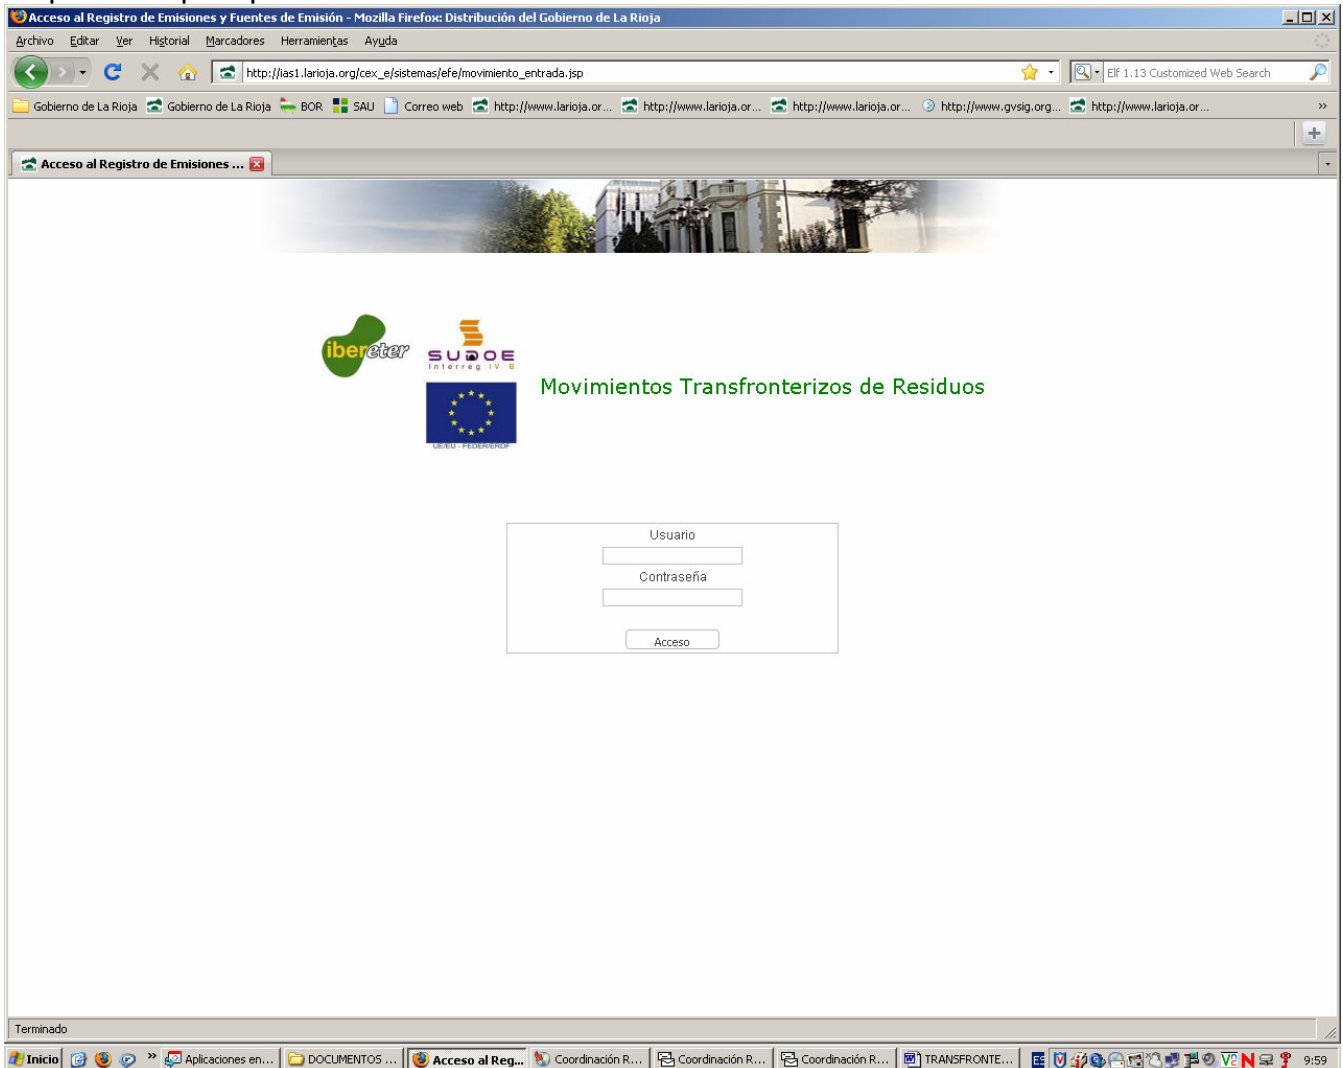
Acceso al Registro de Emisiones y Fuentes de Emisión - Mozilla Firefox: Distribución del Gobierno de La Rioja

Archivo Editar Ver Historial Marcadores Herramientas Ayuda

http://ias1.larioja.org/cex_e/sistemas/efe/movimiento_entrada.jsp

Elf 1.13 Customized Web Search

Gobierno de La Rioja Gobierno de La Rioja BOR SAU Correo web http://www.larioja.or... http://www.larioja.or... http://www.larioja.or... http://www.gvsig.org... http://www.larioja.or...

Acceso al Registro de Emisiones ...

ibereter

SUDOE
Interreg IV B

UE/EU - FEDER/ERDF

Movimientos Transfronterizos de Residuos

Usuario

Contraseña

Acceso

Terminado

Inicio Aplicaciones en... DOCUMENTOS ... Acceso al Reg... Coordinación R... Coordinación R... Coordinación R... TRANSFRONTE... 9:59